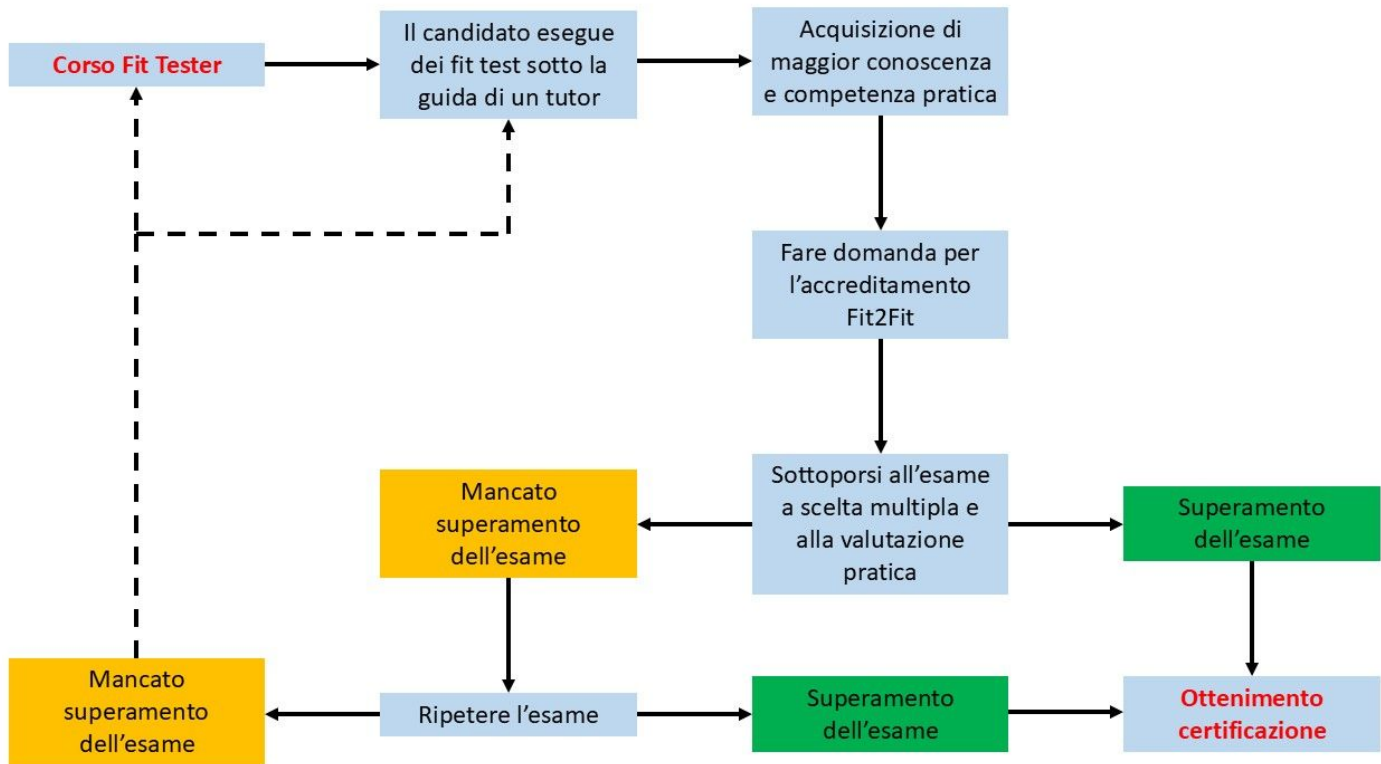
Corso Fit Tester

Il candidato esegue dei fit test sotto la guida di un tutor

Acquisizione di maggior conoscenza e competenza pratica

Fare domanda per l’accreditamento Fit2Fit

Mancato superamento dell’esame

Sottoporsi all’esame a scelta multipla e alla valutazione pratica

Superamento dell’esame

Mancato superamento dell’esame

Ripetere l’esame

Superamento dell’esame

Ottenimento certificazione